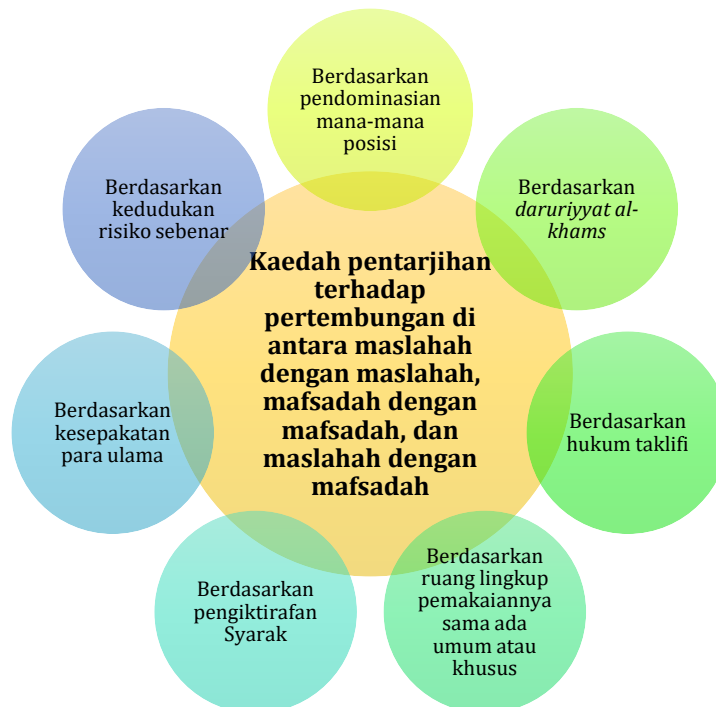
Kaedah pentarjihan terhadap pertembungan di antara maslahah dengan maslahah, mafsadah dengan mafsadah, dan maslahah dengan mafsadah

Berdasarkan pendominasian mana-mana posisi

Berdasarkan *daruriyyat al-khams*

Berdasarkan hukum taklifi

Berdasarkan ruang lingkup pemakaiannya sama ada umum atau khusus

Berdasarkan pengiktirafan Syarak

Berdasarkan kesepakatan para ulama

Berdasarkan kedudukan risiko sebenar